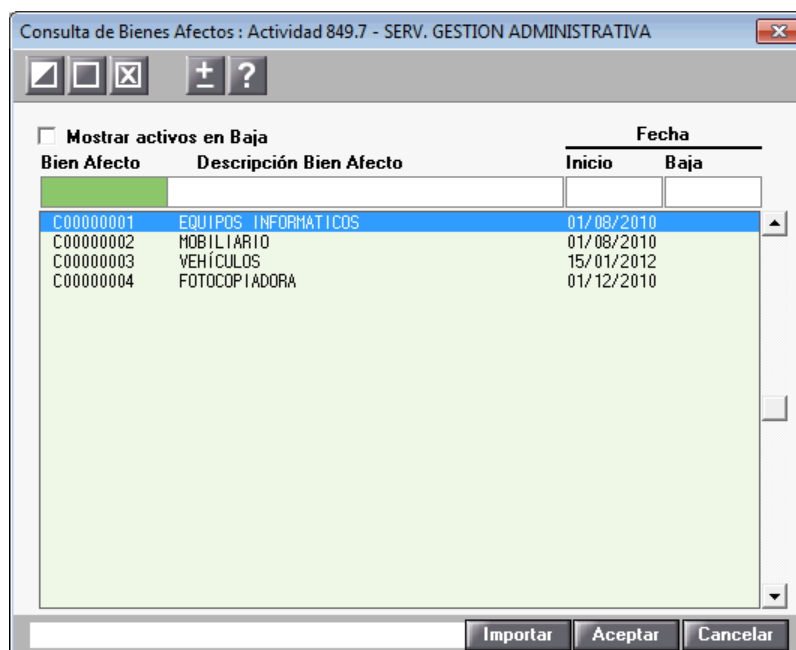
Consulta de Bienes Afectos : Actividad 849.7 - SERV. GESTION ADMINISTRATIVA

± ?

Mostrar activos en Baja

| Bien Afecto | Descripción Bien Afecto | Fecha Inicio | Fecha Baja |
|---|---|---|---|
| C00000001 | EQUIPOS INFORMATICOS | 01/08/2010 | |
| C00000002 | MOBILIARIO | 01/08/2010 | |
| C00000003 | VEHÍCULOS | 15/01/2012 | |
| C00000004 | FOTOCOPIADORA | 01/12/2010 | |

Importar Aceptar Cancelar